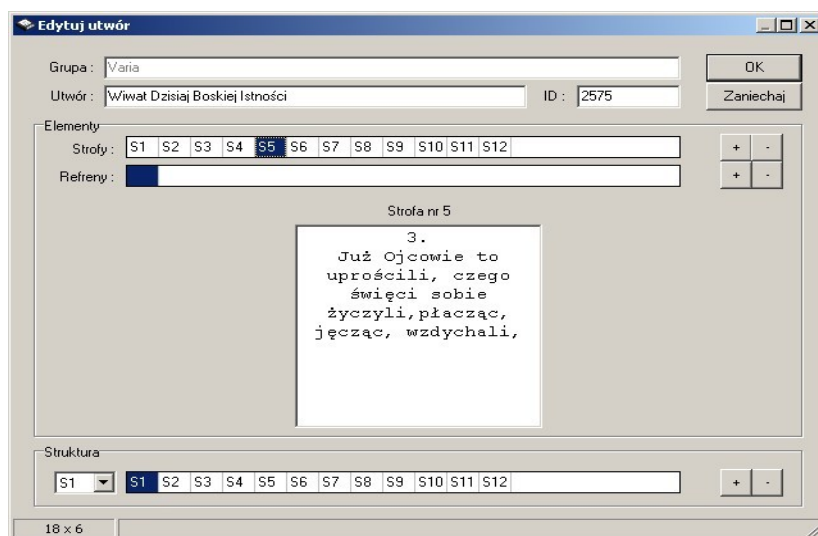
Edytuj utwór

Grupa : Varia
Utwór : Wiwat Dzisiaj Boskiej Istności
ID : 2575
OK
Zaniechaj

Elementy
Strofy : S1 S2 S3 S4 S5 S6 S7 S8 S9 S10 S11 S12
+ -
Refreny :
+ -

Strofa nr 5

3.
Już Ojcowie to uprościli, czego święci sobie życzyli,płacząc, jęcząc, wzdychali,

Struktura
S1
S1 S2 S3 S4 S5 S6 S7 S8 S9 S10 S11 S12
+ -

18 x 6